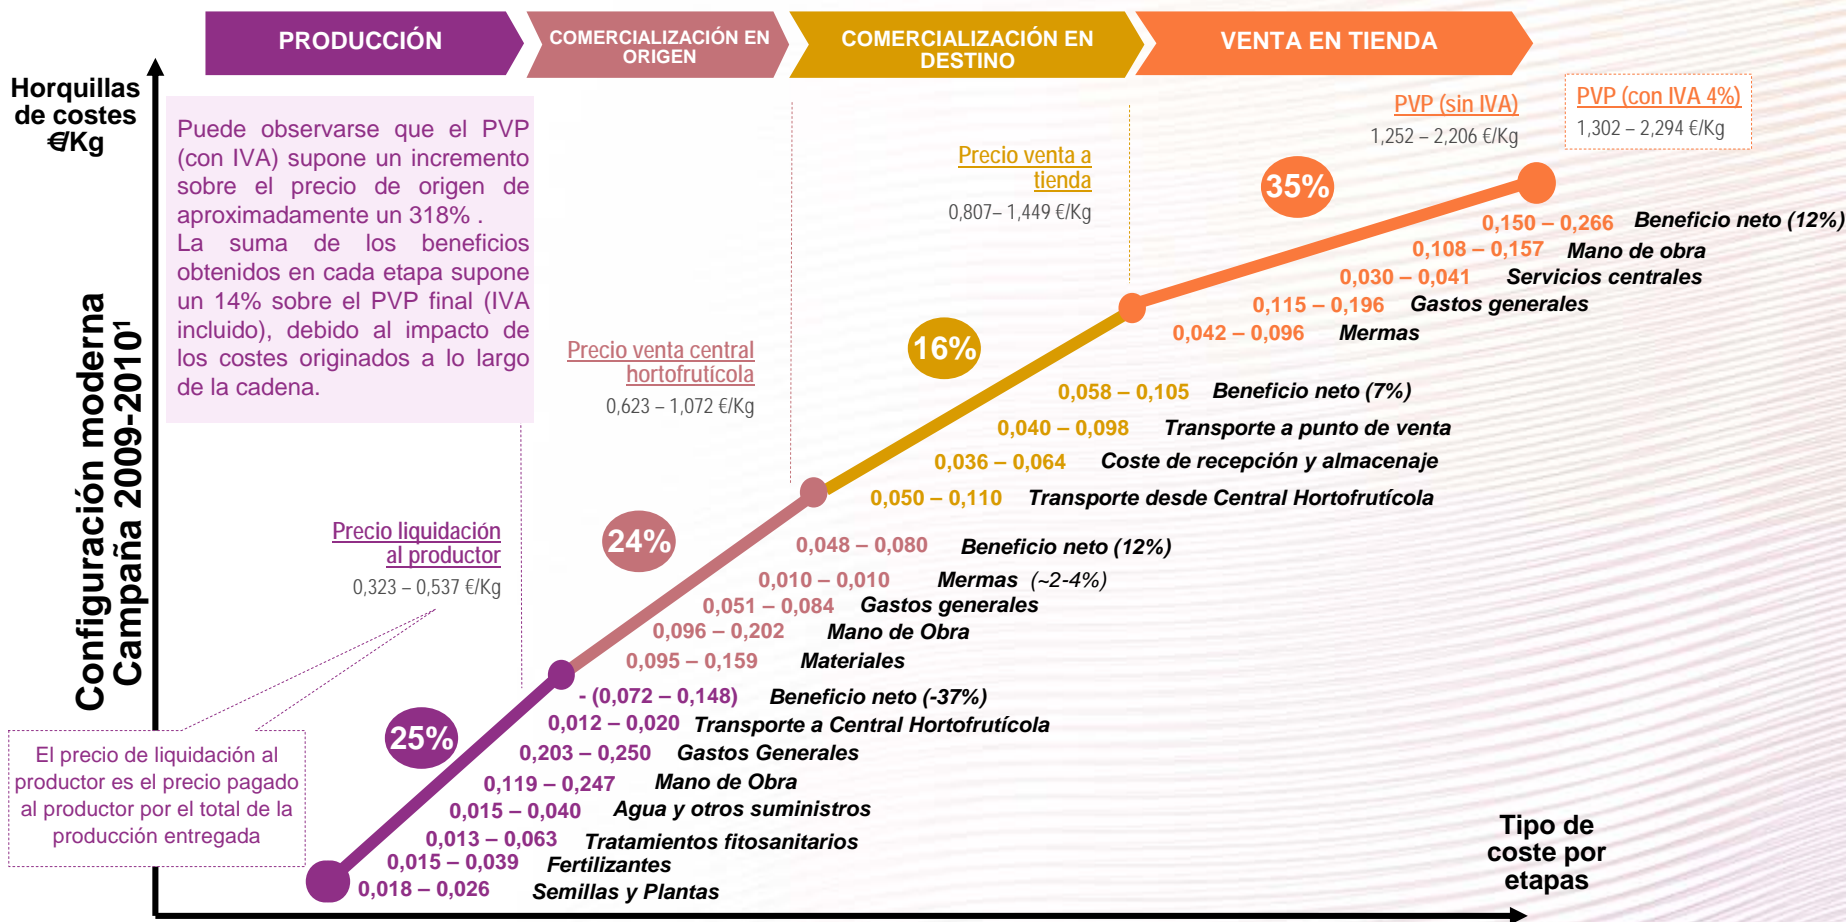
PRODUCCIÓN

COMERCIALIZACIÓN EN ORIGEN

COMERCIALIZACIÓN EN DESTINO

VENTA EN TIENDA

Horquillas de costes €/Kg

Configuración moderna Campaña 2009-2010¹

Puede observarse que el PVP (con IVA) supone un incremento sobre el precio de origen de aproximadamente un 318% .
La suma de los beneficios obtenidos en cada etapa supone un 14% sobre el PVP final (IVA incluido), debido al impacto de los costes originados a lo largo de la cadena.

PVP (sin IVA)
1,252 – 2,206 €/Kg

PVP (con IVA 4%)
1,302 – 2,294 €/Kg

Precio venta a tienda
0,807– 1,449 €/Kg

Precio venta central hortofrutícola
0,623 – 1,072 €/Kg

Precio liquidación al productor
0,323 – 0,537 €/Kg

El precio de liquidación al productor es el precio pagado al productor por el total de la producción entregada

35%

0,150 – 0,266 Beneficio neto (12%)
0,108 – 0,157 Mano de obra
0,030 – 0,041 Servicios centrales
0,115 – 0,196 Gastos generales
0,042 – 0,096 Mermas

16%

0,058 – 0,105 Beneficio neto (7%)
0,040 – 0,098 Transporte a punto de venta
0,036 – 0,064 Coste de recepción y almacenaje
0,050 – 0,110 Transporte desde Central Hortofrutícola

24%

0,048 – 0,080 Beneficio neto (12%)
0,010 – 0,010 Mermas (~2-4%)
0,051 – 0,084 Gastos generales
0,096 – 0,202 Mano de Obra
0,095 – 0,159 Materiales

25%

- (0,072 – 0,148) Beneficio neto (-37%)
0,012 – 0,020 Transporte a Central Hortofrutícola
0,203 – 0,250 Gastos Generales
0,119 – 0,247 Mano de Obra
0,015 – 0,040 Agua y otros suministros
0,013 – 0,063 Tratamientos fitosanitarios
0,015 – 0,039 Fertilizantes
0,018 – 0,026 Semillas y Plantas

Tipo de coste por etapas